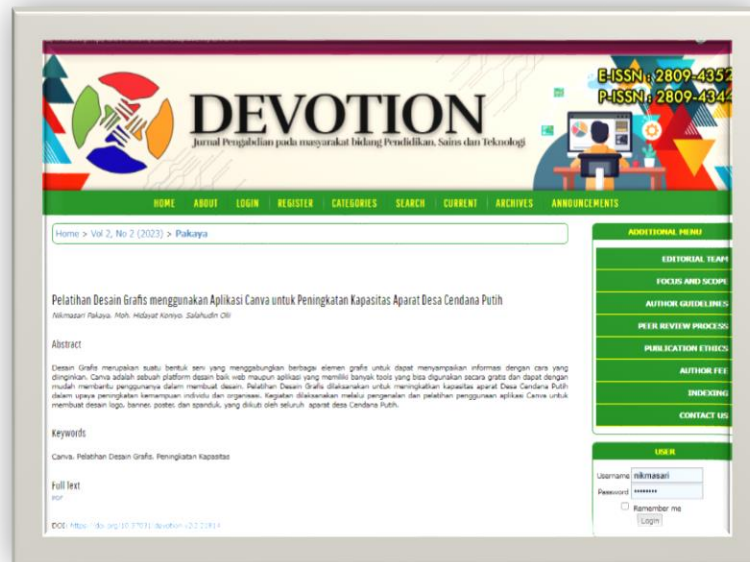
E-ISSN : 2809-4352
P-ISSN : 2809-4344

DEVOTION
Jurnal Pengabdian pada masyarakat bidang Pendidikan, Sains dan Teknologi

HOME | ABOUT | LOGIN | REGISTER | CATEGORIES | SEARCH | CURRENT | ARCHIVES | ANNOUNCEMENTS

Home > Vol 2, No 2 (2023) > Pakaya

Pelatihan Desain Grafis menggunakan Aplikasi Canva untuk Peningkatan Kapasitas Aparat Desa Cendana Putih

Nikmasari Pakaya, Moh. Hidayat Koniyo, Salahudin Olii

Abstract

Dessin Grafis merupakan suatu bentuk seni yang menggabungkan berbagai elemen grafis untuk dapat menyampaikan informasi dengan cara yang diinginkan. Canva adalah sebuah platform desain baik web maupun aplikasi yang memiliki banyak tools yang bisa digunakan secara gratis dan dapat dengan mudah membantu penggunanya dalam membuat desain. Pelatihan Desain Grafis dilaksanakan untuk meningkatkan kapasitas aparat Desa Cendana Putih dalam upaya peningkatan kemampuan individu dan organisasi. Kegiatan dilaksanakan melalui pengenalan dan pelatihan penggunaan aplikasi Canva untuk membuat desain logo, banner, poster, dan spanduk, yang diikuti oleh seluruh aparat desa Cendana Putih.

Keywords

Canva, Pelatihan Desain Grafis, Peningkatan Kapasitas

Full Text
PDF

DOI: https://doi.org/10.37031/devotion.v2i2.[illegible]

ADDITIONAL MENU
EDITORIAL TEAM
FOCUS AND SCOPE
AUTHOR GUIDELINES
PEER REVIEW PROCESS
PUBLICATION ETHICS
AUTHOR FEE
INDEXING
CONTACT US

USER
Username nikmasari
Password ••••••••
Remember me
Login